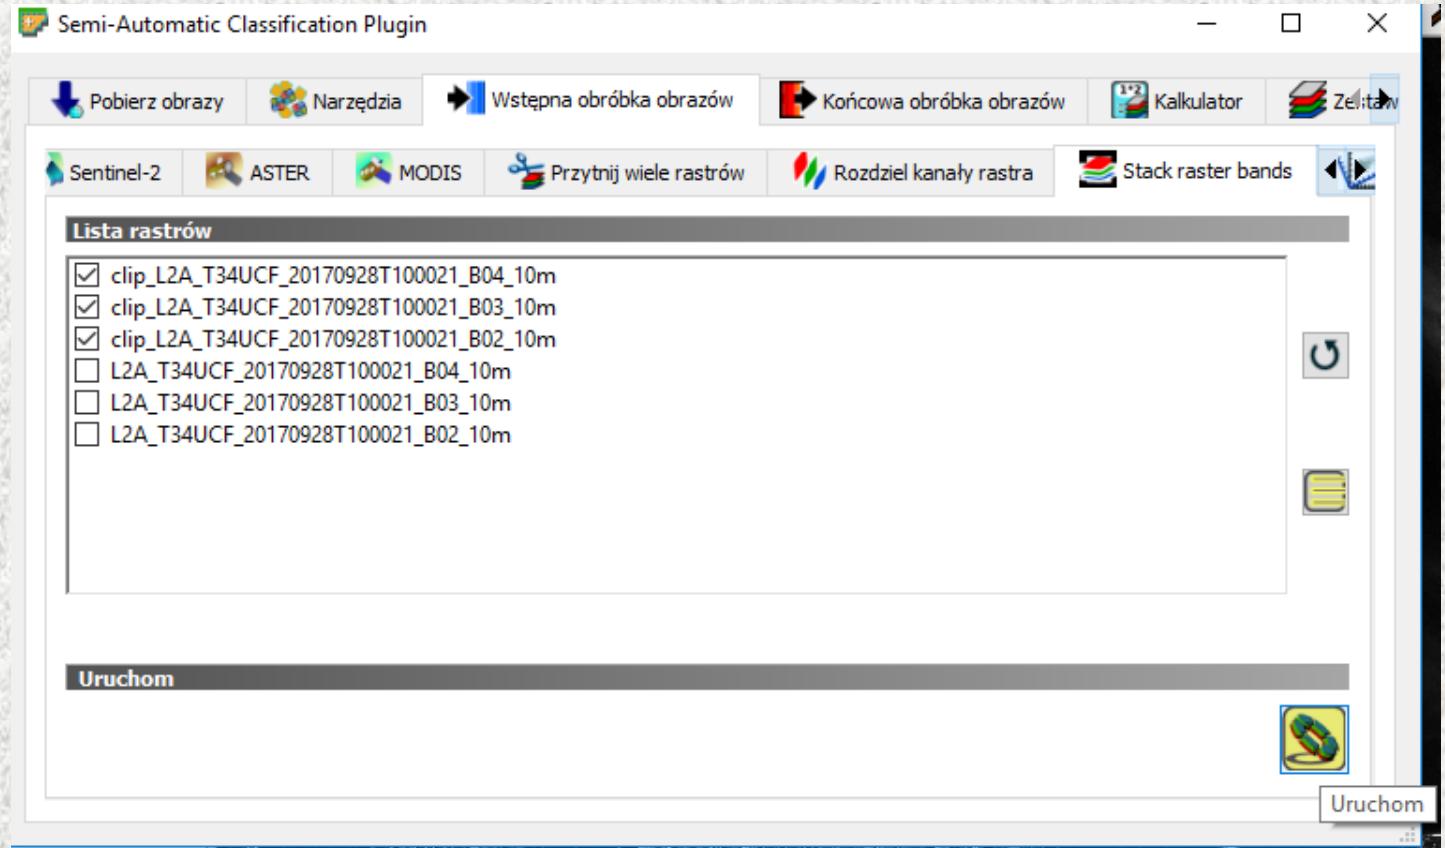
Semi-Automatic Classification Plugin

Pobierz obrazy
Narzędzia
Wstępna obróbka obrazów
Końcowa obróbka obrazów
Kalkulator
Zestaw

Sentinel-2
ASTER
MODIS
Przytnij wiele rastrów
Rozdziel kanały rastra
Stack raster bands

Lista rastrów

clip_L2A_T34UCF_20170928T100021_B04_10m
clip_L2A_T34UCF_20170928T100021_B03_10m
clip_L2A_T34UCF_20170928T100021_B02_10m
L2A_T34UCF_20170928T100021_B04_10m
L2A_T34UCF_20170928T100021_B03_10m
L2A_T34UCF_20170928T100021_B02_10m

Uruchom

Uruchom